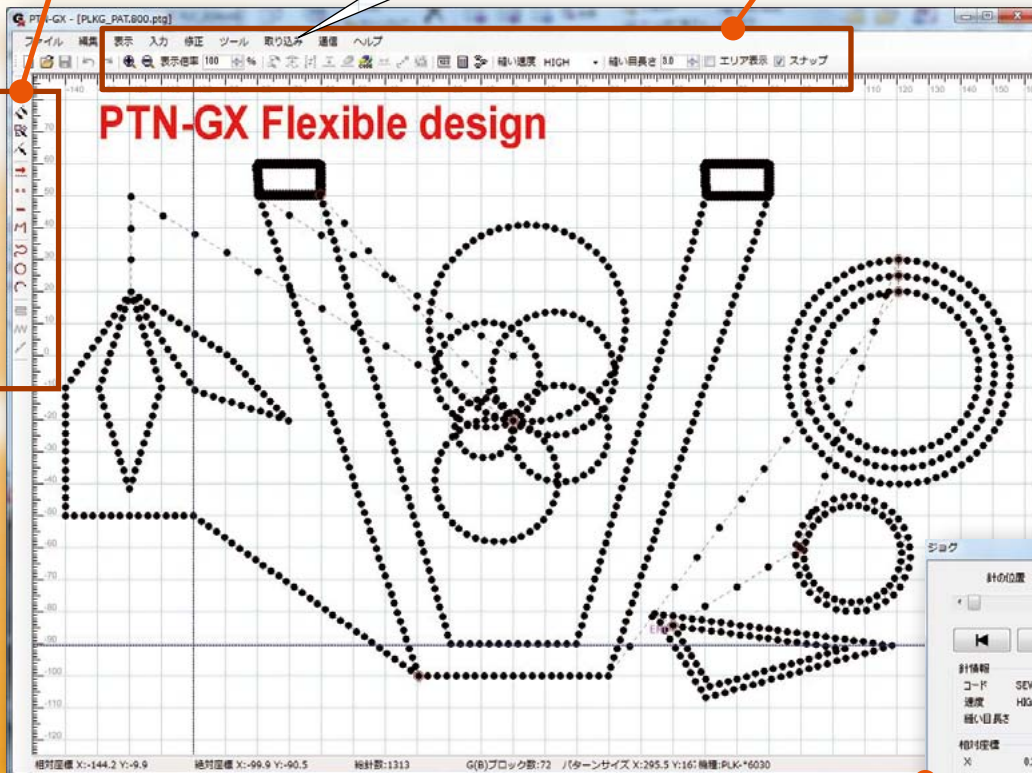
PTN-GX - [PLKG_PAT.800.ptg]

ファイル 編集 表示 入力 修正 ツール 取り込み 通信 ヘルプ

表示倍率 100 % 縫い速度 HIGH 縫い目長さ 3.0 エリア表示 スナップ

-140 110 120 130 140 150

PTN-GX Flexible design

50 -10 -20 -30 -40 -50 -60 -70 -80 -90 -100 -110 -120

END

ジョグ

針の位置

針情報
コード SEW
速度 HIG
縫い目長さ

相対座標
X 0.

相対座標 X:-144.2 Y:-9.9 絶対座標 X:-99.9 Y:-90.5 総針数:1313 G(B)ブロック数:72 パターンサイズ X:295.5 Y:167 機種:PLK-*6030